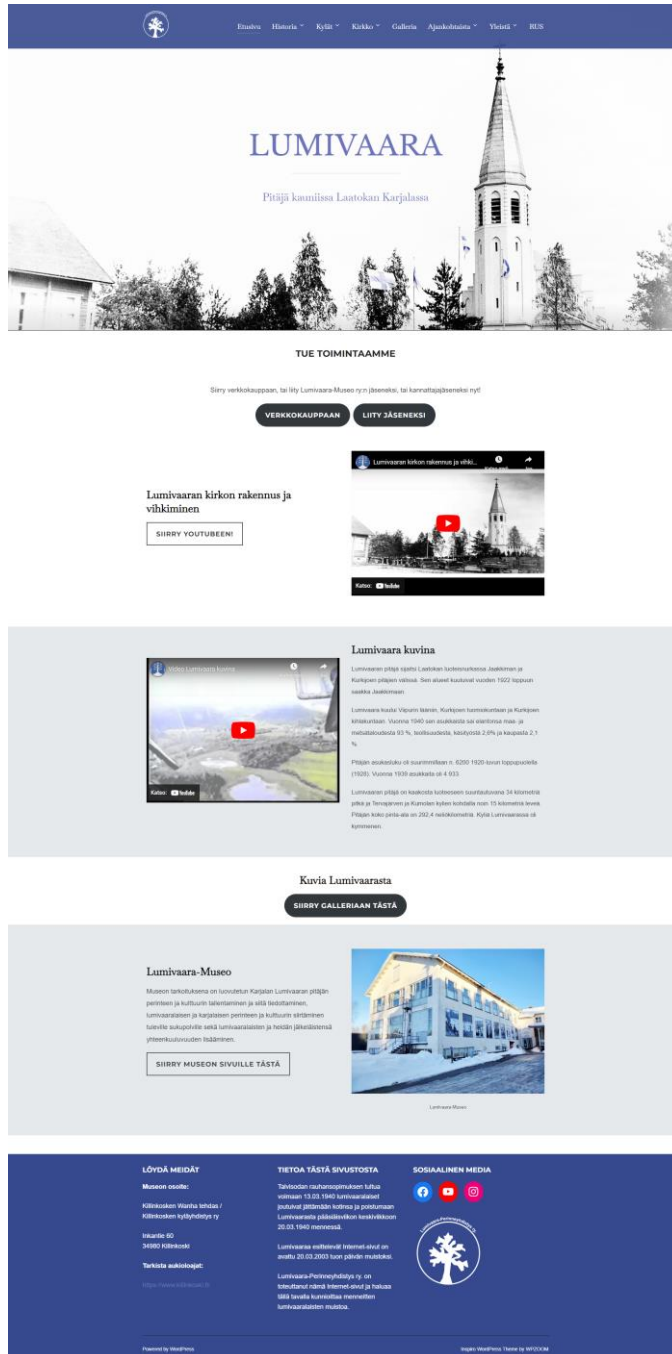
Etusivu Historia Kylät Kirkko Galleria Ajankohtaista Yleistä RUS

LUMIVAARA

Pitäjä kauniissa Laatokan Karjalassa

TUE TOIMINTAAMME

Siirry verkkokauppaan, tai liity Lumivaara-Museo ry:n jäseneksi, tai kannattajajäseneksi nyt!

VERKKOKAUPPAAN LIITY JÄSENEKSI

Lumivaaran kirkon rakennus ja vihkiminen

SIIRRY YOUTUBEEN!

Lumivaaran kirkon rakennus ja vihki...

Katso: YouTube

Lumivaara kuvina

Video Lumivaara kuvina

Katso: YouTube

Lumivaaran pitäjä sijaitsi Laatokan luoteisnurkassa Jaakkiman ja Kurkijoen pitäjien välissä. Sen alueet kuuluivat vuoden 1922 loppuun saakka Jaakkimaan.

Lumivaara kuului Viipurin lääniin, Kurkijoen tuomiokuntaan ja Kurkijoen kihlakuntaan. Vuonna 1940 sen asukkaista sai elantonsa maa- ja metsätaloudesta 93 %, teollisuudesta, käsityöstä 2,6% ja kaupasta 2,1 %.

Pitäjän asukasluku oli suurimmillaan n. 6200 1920-luvun loppupuolella (1926). Vuonna 1939 asukkaita oli 4 933.

Lumivaaran pitäjä on kaakosta luoteeseen suuntautuvana 34 kilometriä pitkä ja Tervajärven ja Kumolan kylien kohdalla noin 15 kilometriä leveä. Pitäjän koko pinta-ala on 292,4 neliökilometriä. Kyliä Lumivaarassa oli kymmenen.

Kuvia Lumivaarasta

SIIRRY GALLERIAAN TÄSTÄ

Lumivaara-Museo

Museon tarkoituksena on luovutetun Karjalan Lumivaaran pitäjän perinteen ja kulttuurin tallentaminen ja siitä tiedottaminen, lumivaaralaisen ja karjalaisen perinteen ja kulttuurin siirtäminen tuleville sukupolville sekä lumivaaralaisten ja heidän jälkeläistensä yhteenkuuluvuuden lisääminen.

SIIRRY MUSEON SIVUILLE TÄSTÄ

Lumivaara Museo

LÖYDÄ MEIDÄT

Museon osoite:

Kiilinkosken Wanha tehdas / Kiilinkosken kyläyhdistys ry

Inkantie 60
34980 Kiilinkoski

Tarkista aukioloajat:

https://www.kiilinkoski.fi

TIETOA TÄSTÄ SIVUSTOSTA

Talvisodan rauhansopimuksen tultua voimaan 13.03.1940 lumivaaralaiset joutuivat jättämään kotinsa ja poistumaan Lumivaarasta pääsiäisviikon keskiviikkoon 20.03.1940 mennessä.

Lumivaaraa esittelevät Internet-sivut on avattu 20.03.2003 tuon päivän muistoksi.

Lumivaara-Perinneyhdistys ry. on toteuttanut nämä Internet-sivut ja haluaa tällä tavalla kunnioittaa menneitten lumivaaralaisten muistoa.

SOSIAALINEN MEDIA

Lumivaara-Perinneyhdistys ry

Powered by WordPress

Inspiro WordPress Theme by WPZOOM